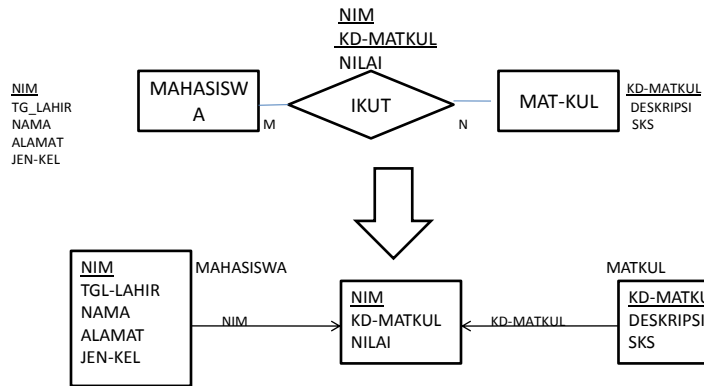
NIM
KD-MATKUL
NILAI

NIM
TG_LAHIR
NAMA
ALAMAT
JEN-KEL

MAHASISW A

M

IKUT

N

MAT-KUL

KD-MATKUL
DESKRIPSI
SKS

MAHASISWA

NIM
TGL-LAHIR
NAMA
ALAMAT
JEN-KEL

NIM

NIM
KD-MATKUL
NILAI

KD-MATKUL

MATKUL

KD-MATKU
DESKRIPSI
SKS